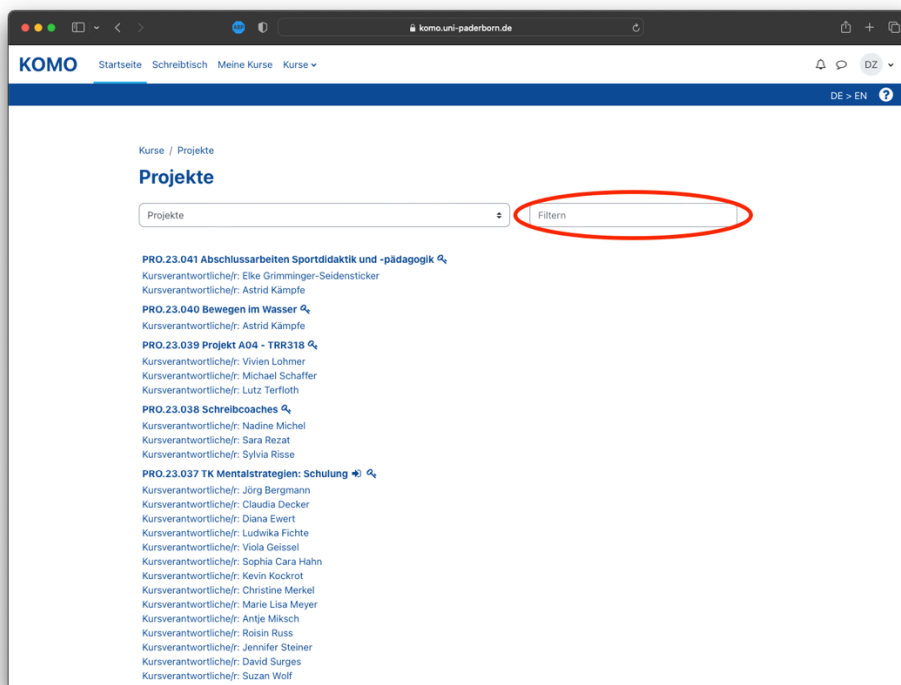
komo.uni-paderborn.de

KOMO Startseite Schreibtisch Meine Kurse Kurse

DZ

DE > EN

Kurse / Projekte

Projekte

Projekte

Filtern

PRO.23.041 Abschlussarbeiten Sportdidaktik und -pädagogik
Kursverantwortliche/r: Elke Grimminger-Seidensticker
Kursverantwortliche/r: Astrid Kämpfe

PRO.23.040 Bewegen im Wasser
Kursverantwortliche/r: Astrid Kämpfe

PRO.23.039 Projekt A04 - TRR318
Kursverantwortliche/r: Vivien Lohmer
Kursverantwortliche/r: Michael Schaffer
Kursverantwortliche/r: Lutz Terfloth

PRO.23.038 Schreibcoaches
Kursverantwortliche/r: Nadine Michel
Kursverantwortliche/r: Sara Rezat
Kursverantwortliche/r: Sylvia Risse

PRO.23.037 TK Mentalstrategien: Schulung
Kursverantwortliche/r: Jörg Bergmann
Kursverantwortliche/r: Claudia Decker
Kursverantwortliche/r: Diana Ewert
Kursverantwortliche/r: Ludwika Fichte
Kursverantwortliche/r: Viola Geissel
Kursverantwortliche/r: Sophia Cara Hahn
Kursverantwortliche/r: Kevin Kockrot
Kursverantwortliche/r: Christine Merkel
Kursverantwortliche/r: Marie Lisa Meyer
Kursverantwortliche/r: Antje Miksch
Kursverantwortliche/r: Roisin Russ
Kursverantwortliche/r: Jennifer Steiner
Kursverantwortliche/r: David Surges
Kursverantwortliche/r: Suzan Wolf